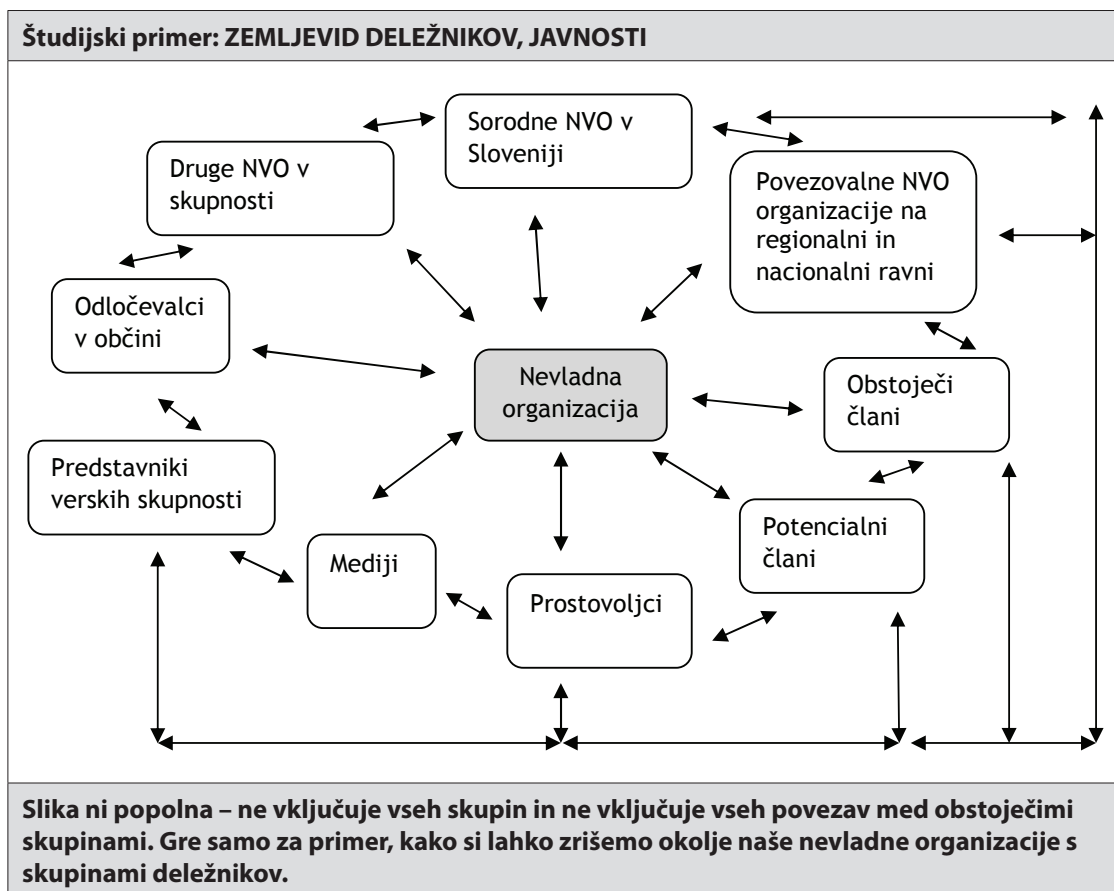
Študijski primer: ZEMLJEVID DELEŽNIKOV, JAVNOSTI

Sorodne NVO v Sloveniji

Druge NVO v skupnosti

Povezovalne NVO organizacije na regionalni in nacionalni ravni

Odločevalci v občini

Nevladna organizacija

Obstoječi člani

Predstavniki verskih skupnosti

Potencialni člani

Mediji

Prostovoljci

Slika ni popolna – ne vključuje vseh skupin in ne vključuje vseh povezav med obstoječimi skupinami. Gre samo za primer, kako si lahko zrišemo okolje naše nevladne organizacije s skupinami deležnikov.